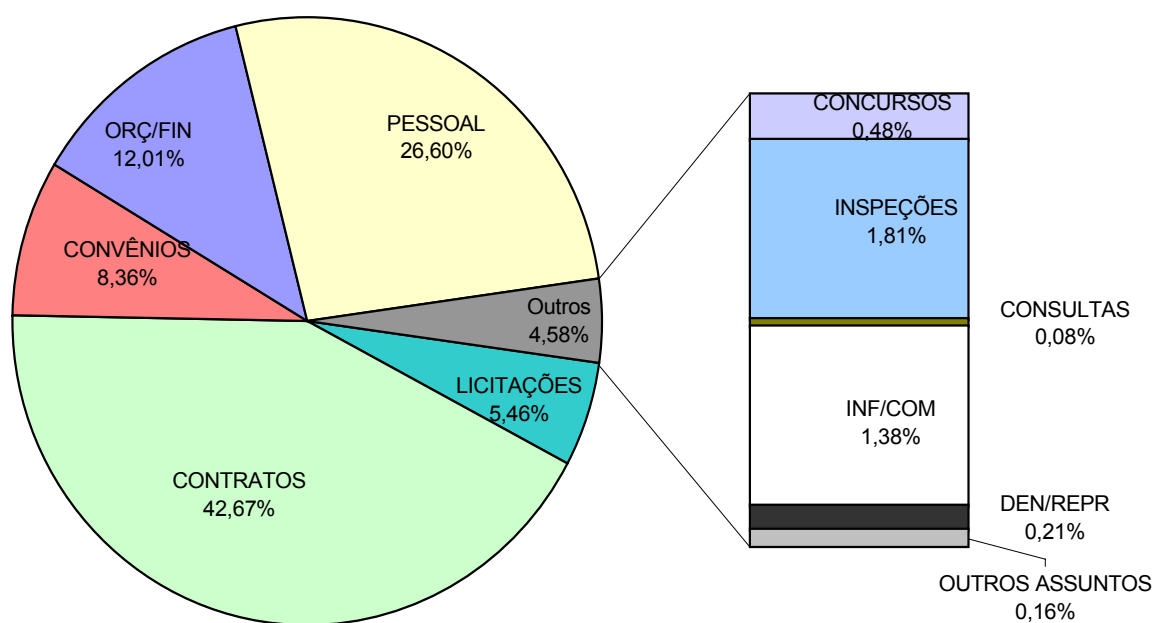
PESSOAL
26,60%

ORÇ/FIN
12,01%

CONVÊNIOS
8,36%

Outros
4,58%

LICITAÇÕES
5,46%

CONTRATOS
42,67%

CONCURSOS
0,48%

INSPEÇÕES
1,81%

CONSULTAS
0,08%

INF/COM
1,38%

DEN/REPR
0,21%

OUTROS ASSUNTOS
0,16%